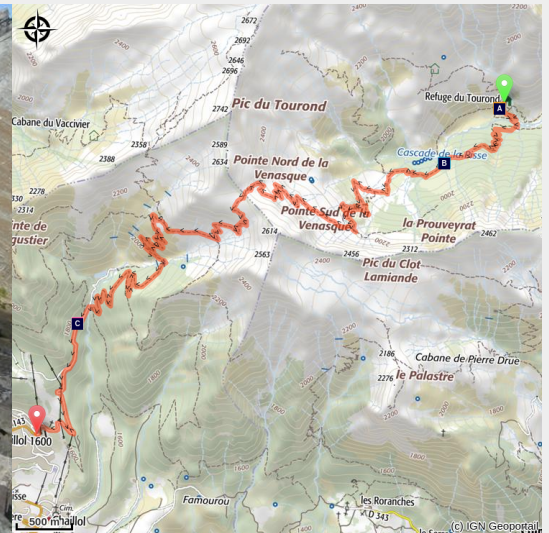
2672
2692
2646
2696
2400
2742
Pic du Tourond
Refuge du Tourond
A
Cabane du Vaccivier
2358
2589
2634
2388
Pointe Nord de la Venasque
Cascade de la Pisse
B
2278
330
2314
Pointe Sud de la Venasque
la Prouveyrat Pointe
nte de gustier
2614
2022
2312
2462
2563
2456
Pic du Clot Lamiande
2400
C
2186
Cabane de Pierre Drue
2276
le Palastre
1800
illol 1600
1600
Famourou
les Roranches
D 343
Cim.
500 m
© IGN Geoportail